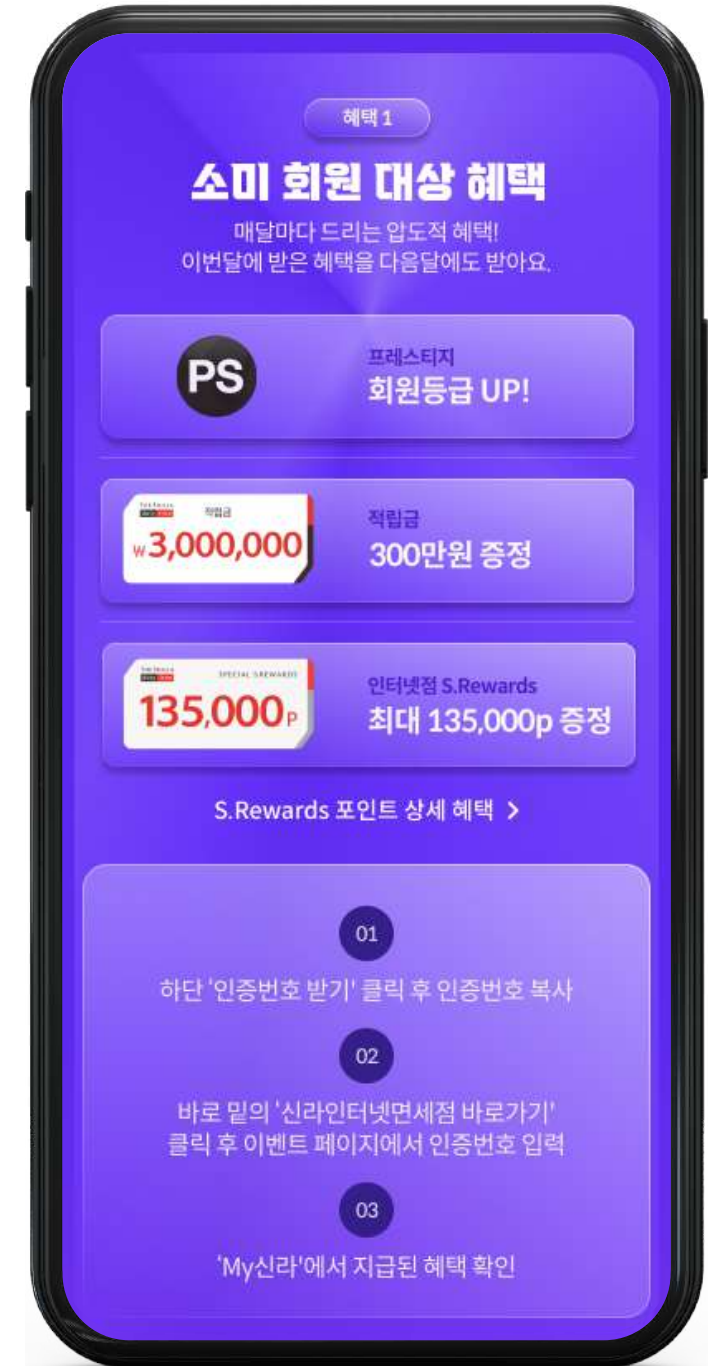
혜택 1

소미 회원 대상 혜택

매달마다 드리는 압도적 혜택!
이번달에 받은 혜택을 다음달에도 받아요.

PS

프레스티지
회원등급 UP!

적립금
₩3,000,000

적립금
300만원 증정

SPECIAL S.REWARDS
135,000P

인터넷점 S.Rewards
최대 135,000p 증정

S.Rewards 포인트 상세 혜택 >

01

하단 '인증번호 받기' 클릭 후 인증번호 복사

02

바로 밑의 '신라인터넷면세점 바로가기'
클릭 후 이벤트 페이지에서 인증번호 입력

03

'My신라'에서 지급된 혜택 확인